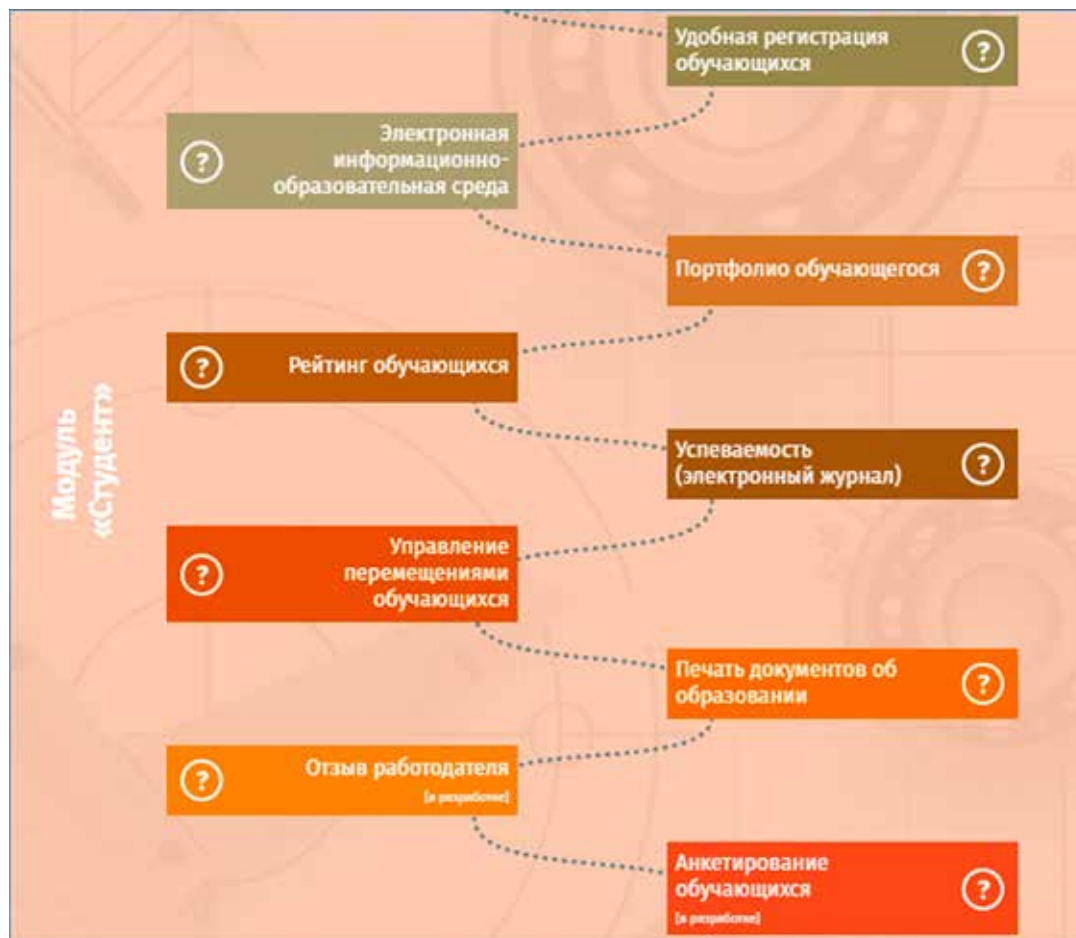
Модуль «Студент»

Удобная регистрация обучающихся ?

? Электронная информационно-образовательная среда

Портфолио обучающегося ?

? Рейтинг обучающихся

Успеваемость (электронный журнал) ?

? Управление перемещениями обучающихся

Печать документов об образовании ?

? Отзыв работодателя [в разработке]

Анкетирование обучающихся [в разработке] ?